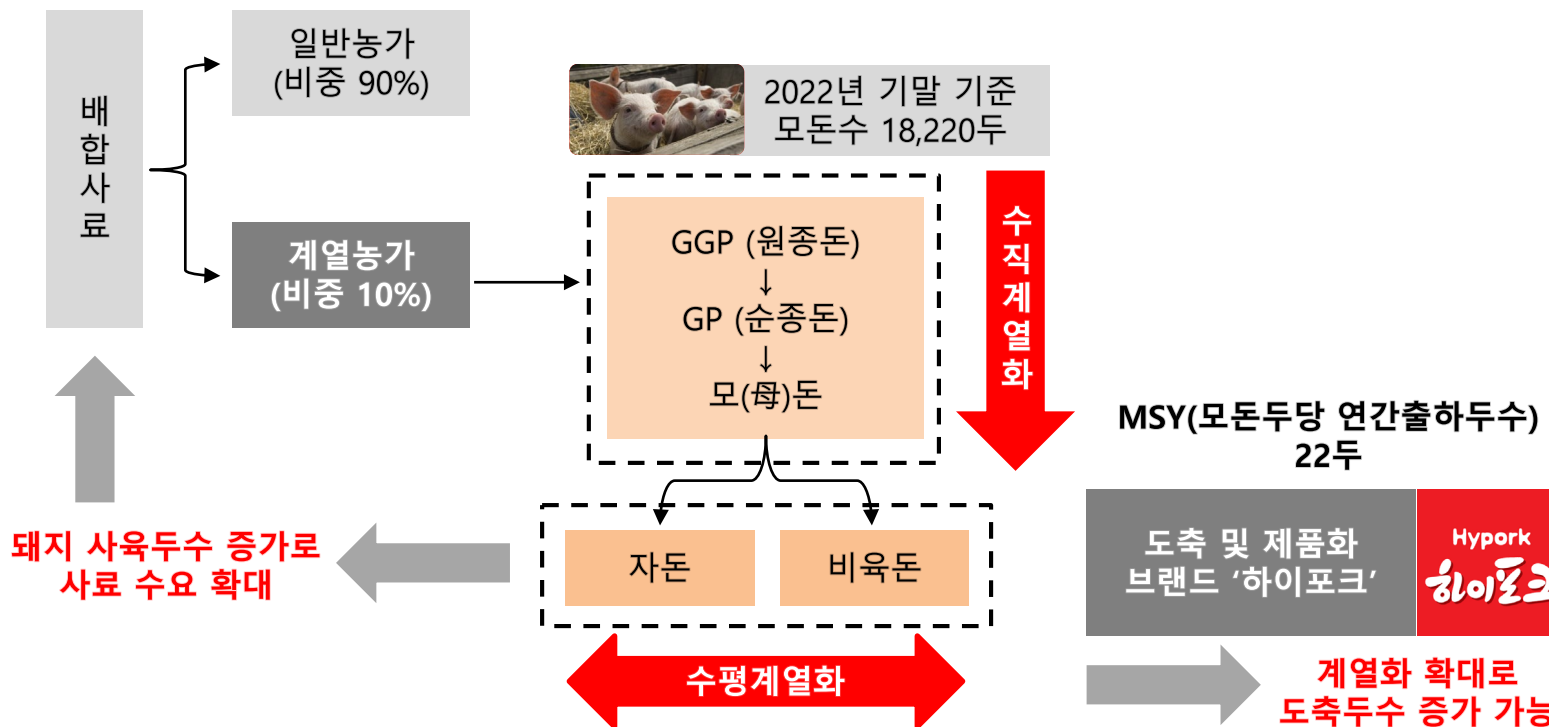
배합사료

일반농가
(비중 90%)

계열농가
(비중 10%)

2022년 기말 기준
모돈수 18,220두

GGP (원종돈)
↓
GP (순종돈)
↓
모(母)돈

수직계열화

MSY(모돈두당 연간출하두수)
22두

자돈

비육돈

돼지 사육두수 증가로
사료 수요 확대

도축 및 제품화
브랜드 ‘하이포크’

Hypork
하이포크

수평계열화

계열화 확대로
도축두수 증가 가능